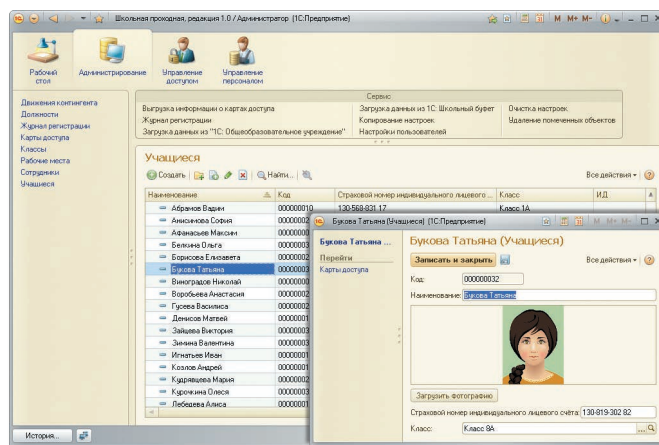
Школьная проходная, редакция 1.0 / Администратор (1С:Предприятие)

M M+ M-

Рабочий стол
Администрирование
Управление доступом
Управление персоналом

Движения контингента
Должности
Журнал регистрации
Карты доступа
Классы
Рабочие места
Сотрудники
Учащиеся

Сервис
Выгрузка информации о картах доступа
Журнал регистрации
Загрузка данных из "1С: Общеобразовательное учреждение"
Загрузка данных из 1С: Школьный буфет
Копирование настроек
Настройки пользователей
Очистка настроек
Удаление помеченных объектов

Учащиеся
Создать
Найти...
Все действия

| Наименование | Код | Страховой номер индивидуального лицевого ... | Класс | ИД |
|---|---|---|---|---|
| Абрамов Вадим | 000000010 | 130-569-831 17 | Класс 1А | |
| Анисимова София | 0000000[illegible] | | | |
| Афанасьев Максим | 0000000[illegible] | | | |
| Белкина Ольга | 0000000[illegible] | | | |
| Борисова Елизавета | 0000000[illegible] | | | |
| Букова Татьяна | 0000000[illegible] | | | |
| Виноградов Николай | 0000000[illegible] | | | |
| Воробьева Анастасия | 0000000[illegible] | | | |
| Гусева Василиса | 0000000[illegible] | | | |
| Денисов Матвей | 0000000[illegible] | | | |
| Зайцева Виктория | 0000000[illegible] | | | |
| Зимина Валентина | 0000000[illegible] | | | |
| Игнатьев Иван | 0000000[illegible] | | | |
| Козлов Андрей | 0000000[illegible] | | | |
| Кудрявцева Мария | 0000000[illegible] | | | |
| Курочкина Олеся | 0000000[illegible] | | | |
| Лебедева Алиса | 0000000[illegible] | | | |

Букова Татьяна (Учащиеся) (1С:Предприятие)

Букова Татьяна ...
Перейти
Карты доступа

Букова Татьяна (Учащиеся)
Записать и закрыть
Все действия
Код: 000000032
Наименование: Букова Татьяна
Загрузить фотографию
Страховой номер индивидуального лицевого счета: 130-819-302 82
Класс: Класс 8А

История...